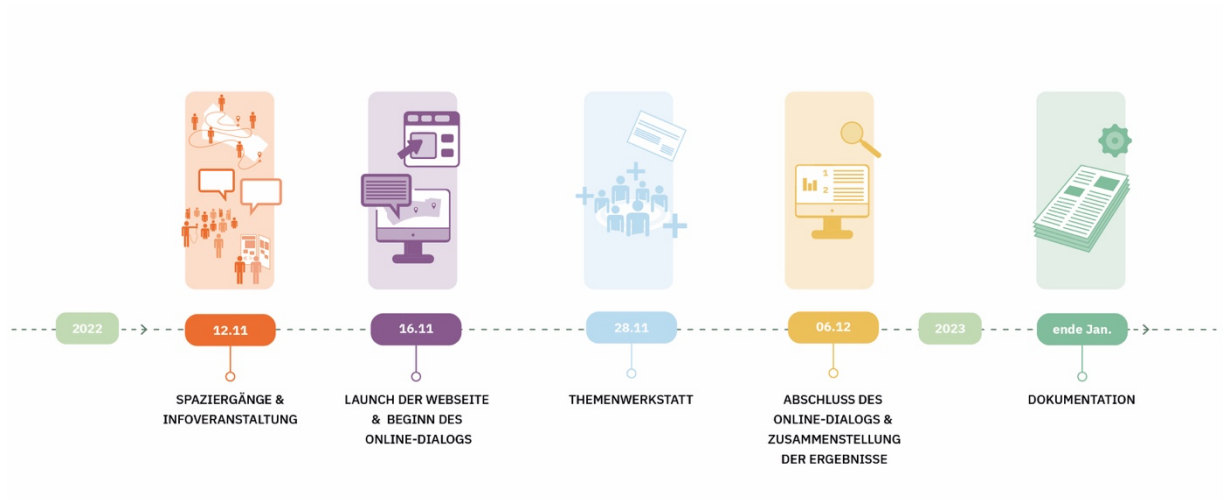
2022

12.11

SPAZIERGÄNGE & INFOVERANSTALTUNG

16.11

LAUNCH DER WEBSEITE & BEGINN DES ONLINE-DIALOGS

28.11

THEMENWERKSTATT

06.12

ABSCHLUSS DES ONLINE-DIALOGS & ZUSAMMENSTELLUNG DER ERGEBNISSE

2023

ende Jan.

DOKUMENTATION